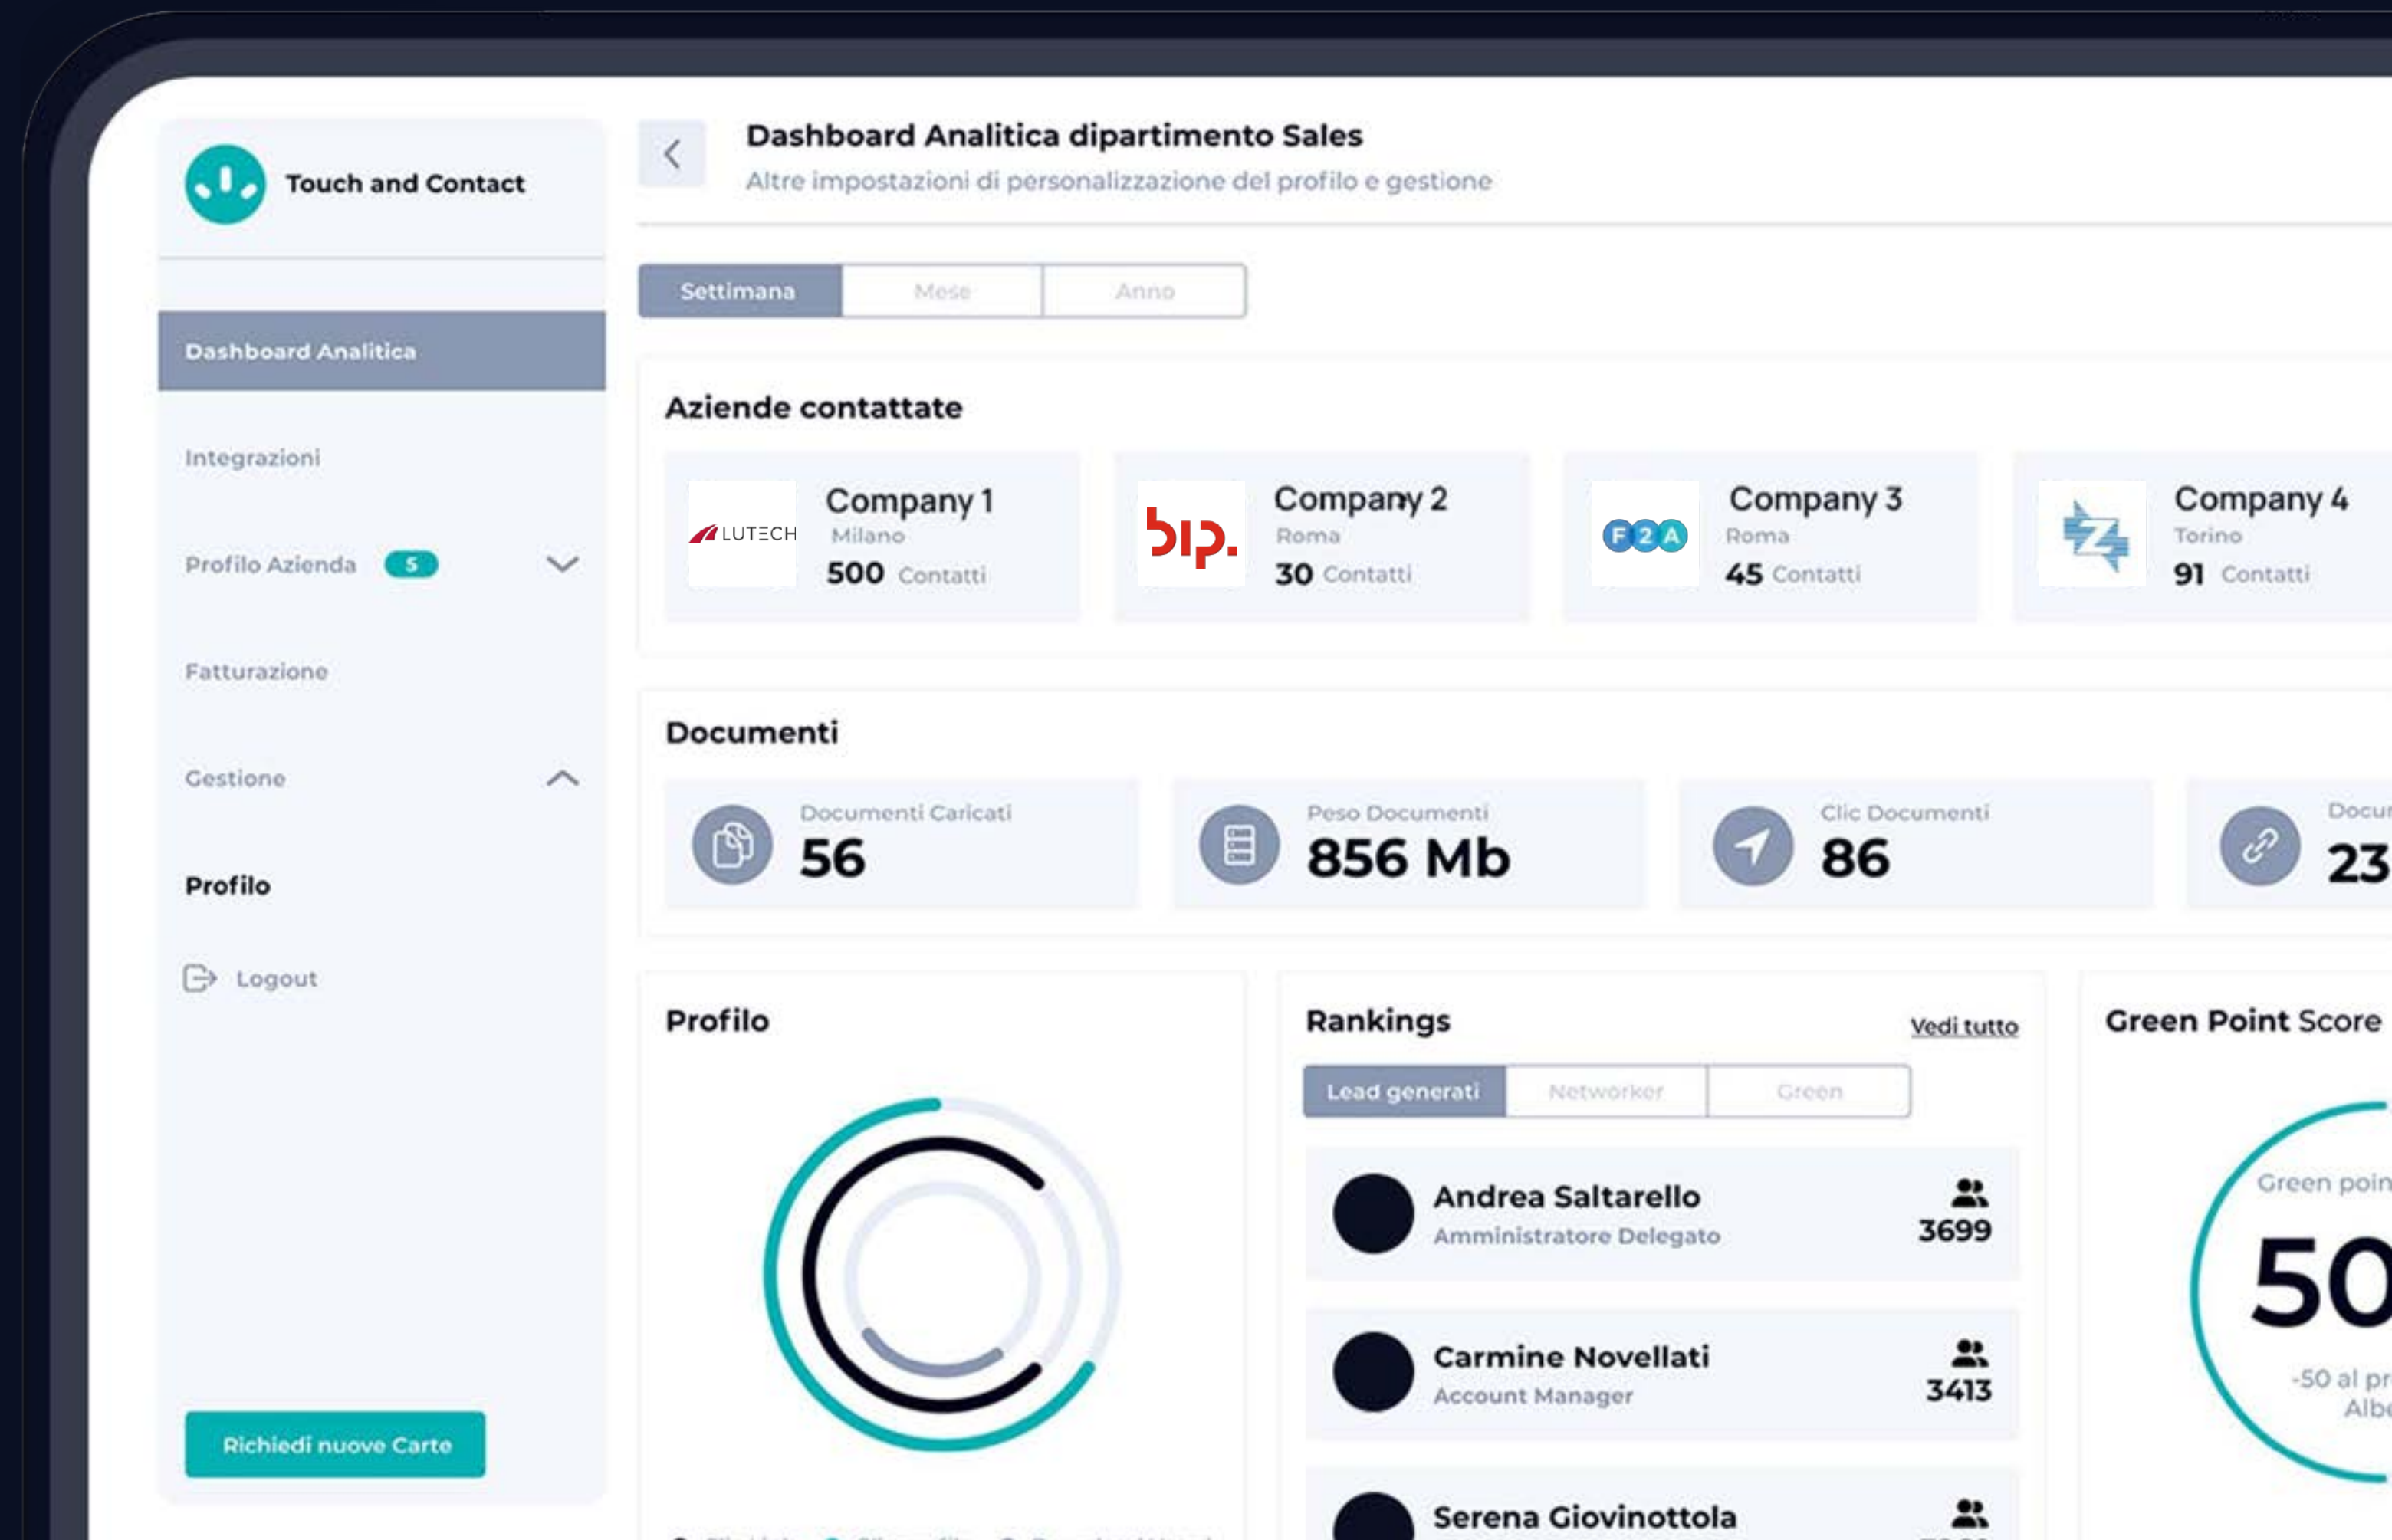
Touch and Contact

Dashboard Analitica

Integrazioni

Profilo Azienda 5

Fatturazione

Gestione

Profilo

Logout

Richiedi nuove Carte

Dashboard Analitica dipartimento Sales
Altre impostazioni di personalizzazione del profilo e gestione

Settimana | Mese | Anno

Aziende contattate

LUTECH Company 1 Milano 500 Contatti

bip. Company 2 Roma 30 Contatti

F2A Company 3 Roma 45 Contatti

Company 4 Torino 91 Contatti

Documenti

Documenti Caricati 56

Peso Documenti 856 Mb

Clic Documenti 86

Docu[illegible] 23

Profilo

Rankings
Vedi tutto

Lead generati | Networker | Green

Andrea Saltarello Amministratore Delegato 3699

Carmine Novellati Account Manager 3413

Serena Giovinottola

Green Point Score

Green poin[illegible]

50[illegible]

-50 al pr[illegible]
Albe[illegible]